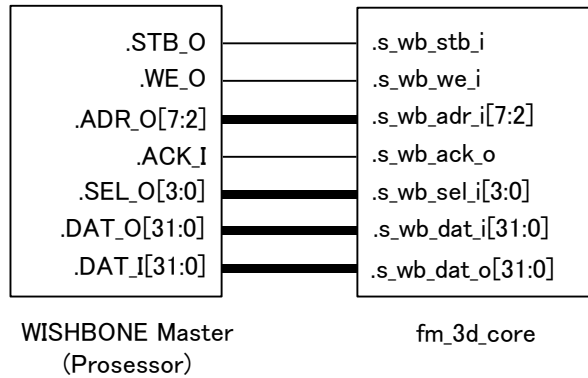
.STB_O
.WE_O
.ADR_O[7:2]
.ACK_I
.SEL_O[3:0]
.DAT_O[31:0]
.DAT_I[31:0]

.s_wb_stb_i
.s_wb_we_i
.s_wb_adr_i[7:2]
.s_wb_ack_o
.s_wb_sel_i[3:0]
.s_wb_dat_i[31:0]
.s_wb_dat_o[31:0]

WISHBONE Master
(Prosessor)

fm_3d_core